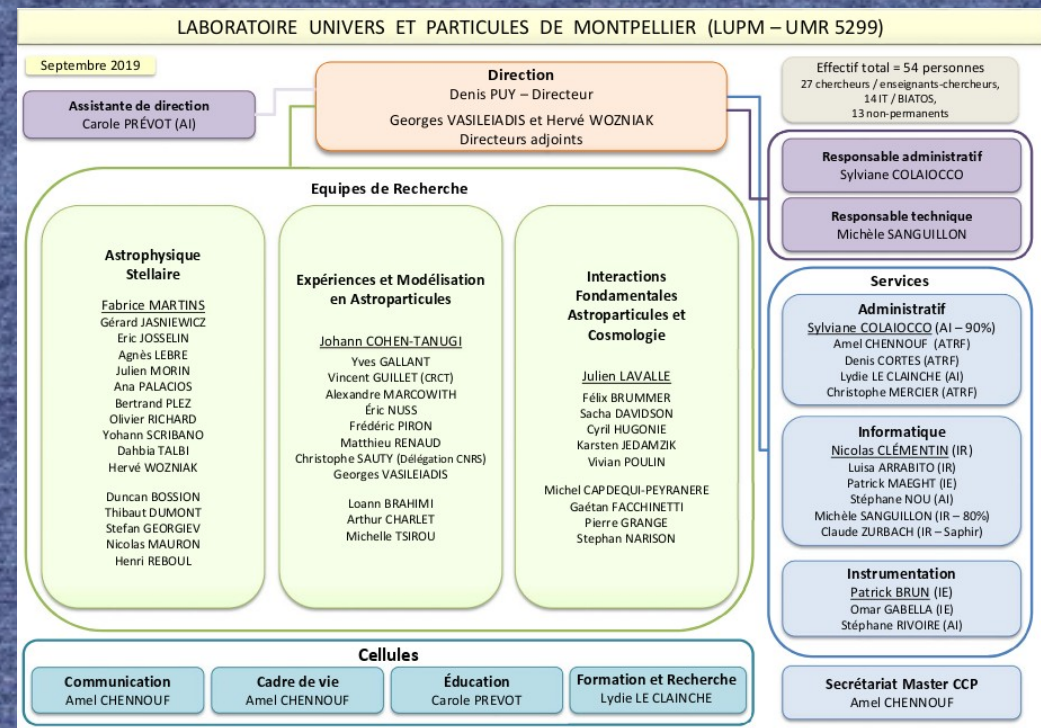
LABORATOIRE UNIVERS ET PARTICULES DE MONTPELLIER (LUPM – UMR 5299)

Septembre 2019

Assistante de direction
Carole PRÉVOT (AI)

Direction
Denis PUY – Directeur
Georges VASILEIADIS et Hervé WOZNIAK
Directeurs adjoints

Effectif total = 54 personnes
27 chercheurs / enseignants-chercheurs,
14 IT / BIATOS,
13 non-permanents

Responsable administratif
Sylviane COLAIOCCO

Responsable technique
Michèle SANGUILLON

Equipes de Recherche

Astrophysique Stellaire

Fabrice MARTINS
Gérard JASNIEWICZ
Eric JOSSELIN
Agnès LEBRE
Julien MORIN
Ana PALACIOS
Bertrand PLEZ
Olivier RICHARD
Yohann SCRIBANO
Dahbia TALBI
Hervé WOZNIAK

Duncan BOSSION
Thibaut DUMONT
Stefan GEORGIEV
Nicolas MAURON
Henri REBOUL

Expériences et Modélisation en Astroparticules

Johann COHEN-TANUGI
Yves GALLANT
Vincent GUILLET (CRCT)
Alexandre MARCOWITH
Éric NUSS
Frédéric PIRON
Matthieu RENAUD
Christophe SAUTY (Délégation CNRS)
Georges VASILEIADIS

Loann BRAHIMI
Arthur CHARLET
Michelle TSIROU

Interactions Fondamentales Astroparticules et Cosmologie

Julien LAVALLE
Félix BRUMMER
Sacha DAVIDSON
Cyril HUGONIE
Karsten JEDAMZIK
Vivian POULIN

Michel CAPDEQUI-PEYRANERE
Gaétan FACCHINETTI
Pierre GRANGE
Stephan NARISON

Services

Administratif
Sylviane COLAIOCCO (AI – 90%)
Amel CHENNOUF (ATRF)
Denis CORTES (ATRF)
Lydie LE CLAINCHE (AI)
Christophe MERCIER (ATRF)

Informatique
Nicolas CLÉMENTIN (IR)
Luisa ARRABITO (IR)
Patrick MAEGHT (IE)
Stéphane NOU (AI)
Michèle SANGUILLON (IR – 80%)
Claude ZURBACH (IR – Saphir)

Instrumentation
Patrick BRUN (IE)
Omar GABELLA (IE)
Stéphane RIVOIRE (AI)

Cellules

Communication
Amel CHENNOUF

Cadre de vie
Amel CHENNOUF

Éducation
Carole PREVOT

Formation et Recherche
Lydie LE CLAINCHE

Secrétariat Master CCP
Amel CHENNOUF